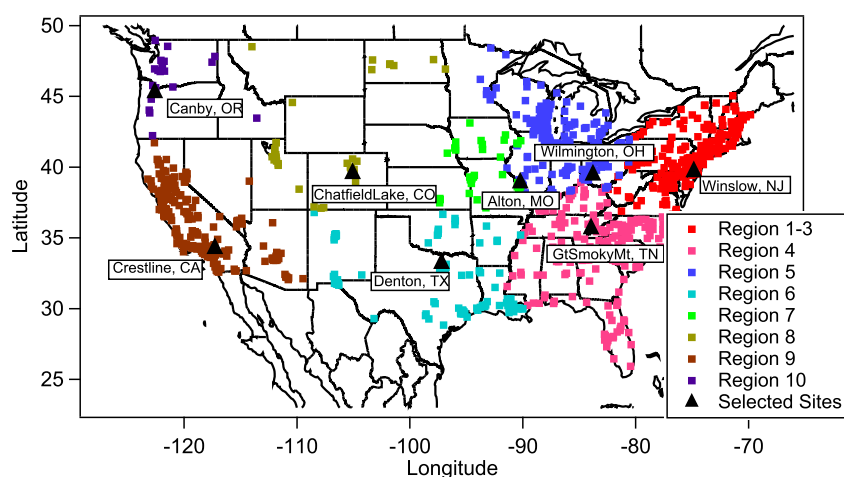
50
45
40
35
30
25
Latitude
-120
-110
-100
-90
-80
-70
Longitude

Canby, OR
ChatfieldLake, CO
Wilmington, OH
Winslow, NJ
Alton, MO
GtSmokyMt, TN
Crestline, CA
Denton, TX

Region 1-3
Region 4
Region 5
Region 6
Region 7
Region 8
Region 9
Region 10
Selected Sites